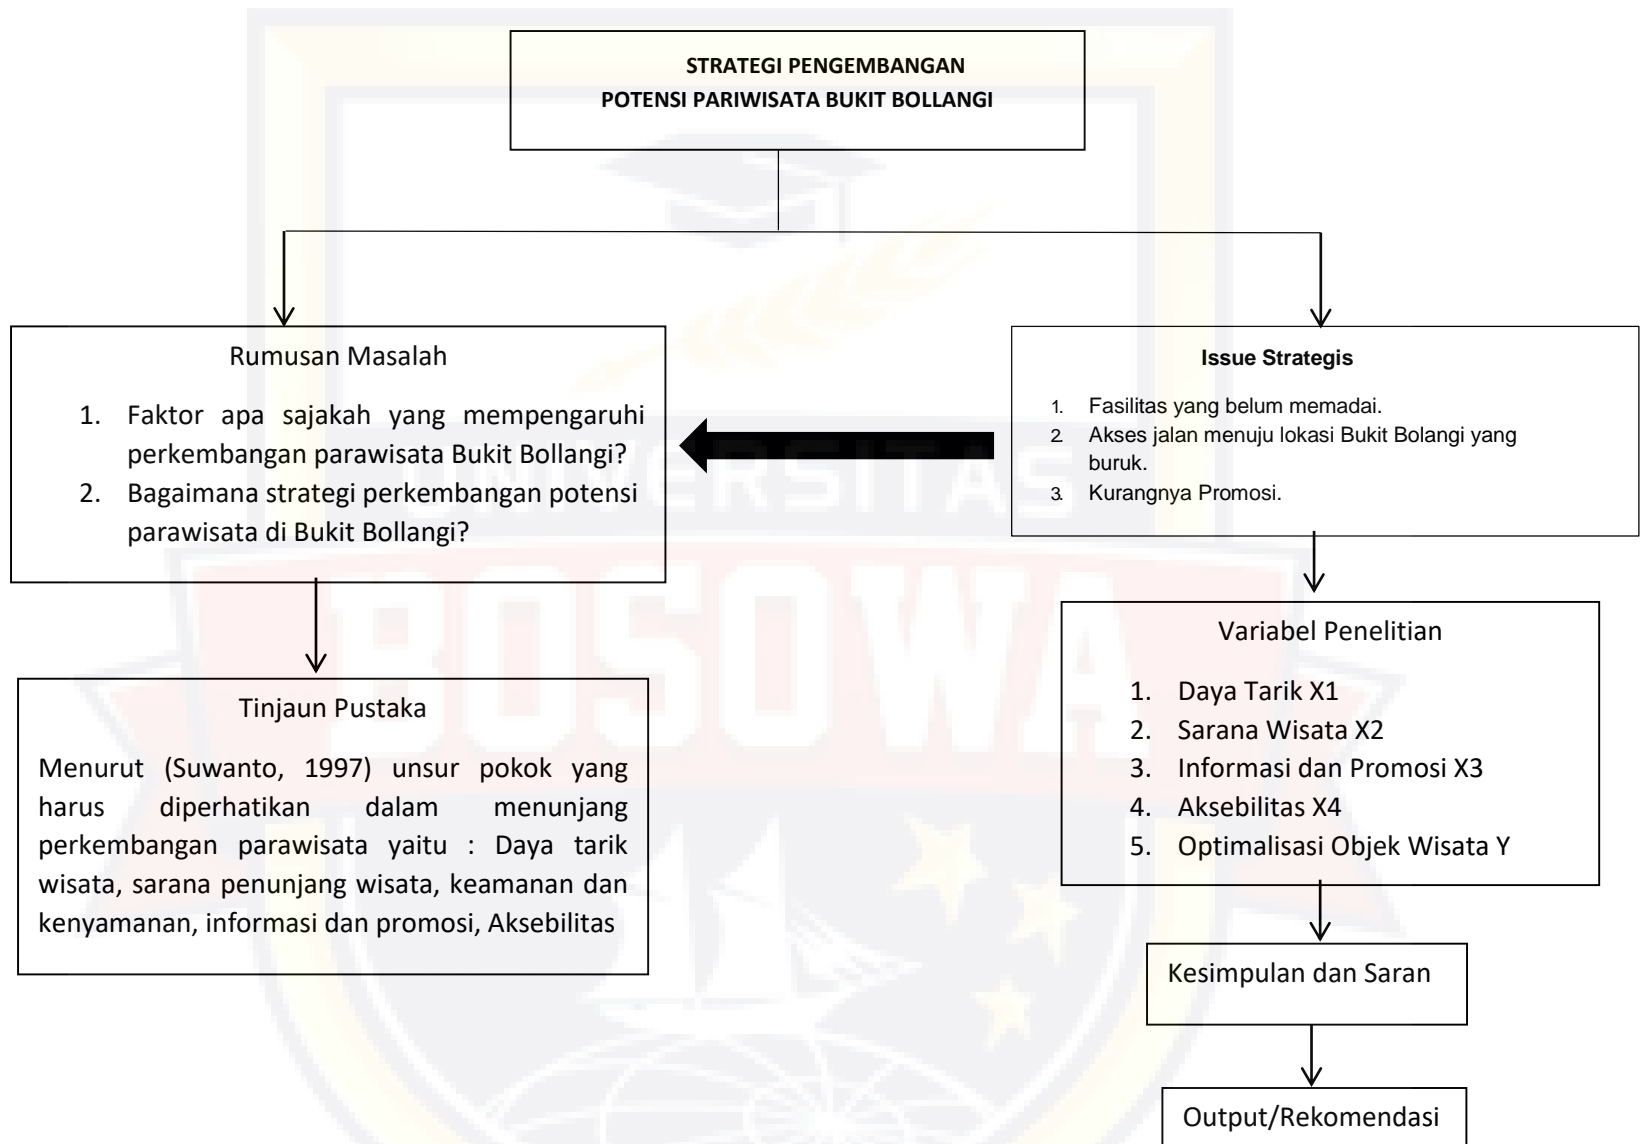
STRATEGI PENGEMBANGAN
POTENSI PARIWISATA BUKIT BOLLANGI

Rumusan Masalah

1. Faktor apa sajakah yang mempengaruhi perkembangan parawisata Bukit Bollangi?
2. Bagaimana strategi perkembangan potensi parawisata di Bukit Bollangi?

Issue Strategis

1. Fasilitas yang belum memadai.
2. Akses jalan menuju lokasi Bukit Bolangi yang buruk.
3. Kurangnya Promosi.

UNIVERSITAS BOSOWA

Tinjaun Pustaka

Menurut (Suwanto, 1997) unsur pokok yang harus diperhatikan dalam menunjang perkembangan parawisata yaitu : Daya tarik wisata, sarana penunjang wisata, keamanan dan kenyamanan, informasi dan promosi, Aksebilitas

Variabel Penelitian

1. Daya Tarik X1
2. Sarana Wisata X2
3. Informasi dan Promosi X3
4. Aksebilitas X4
5. Optimalisasi Objek Wisata Y

Kesimpulan dan Saran

Output/Rekomendasi